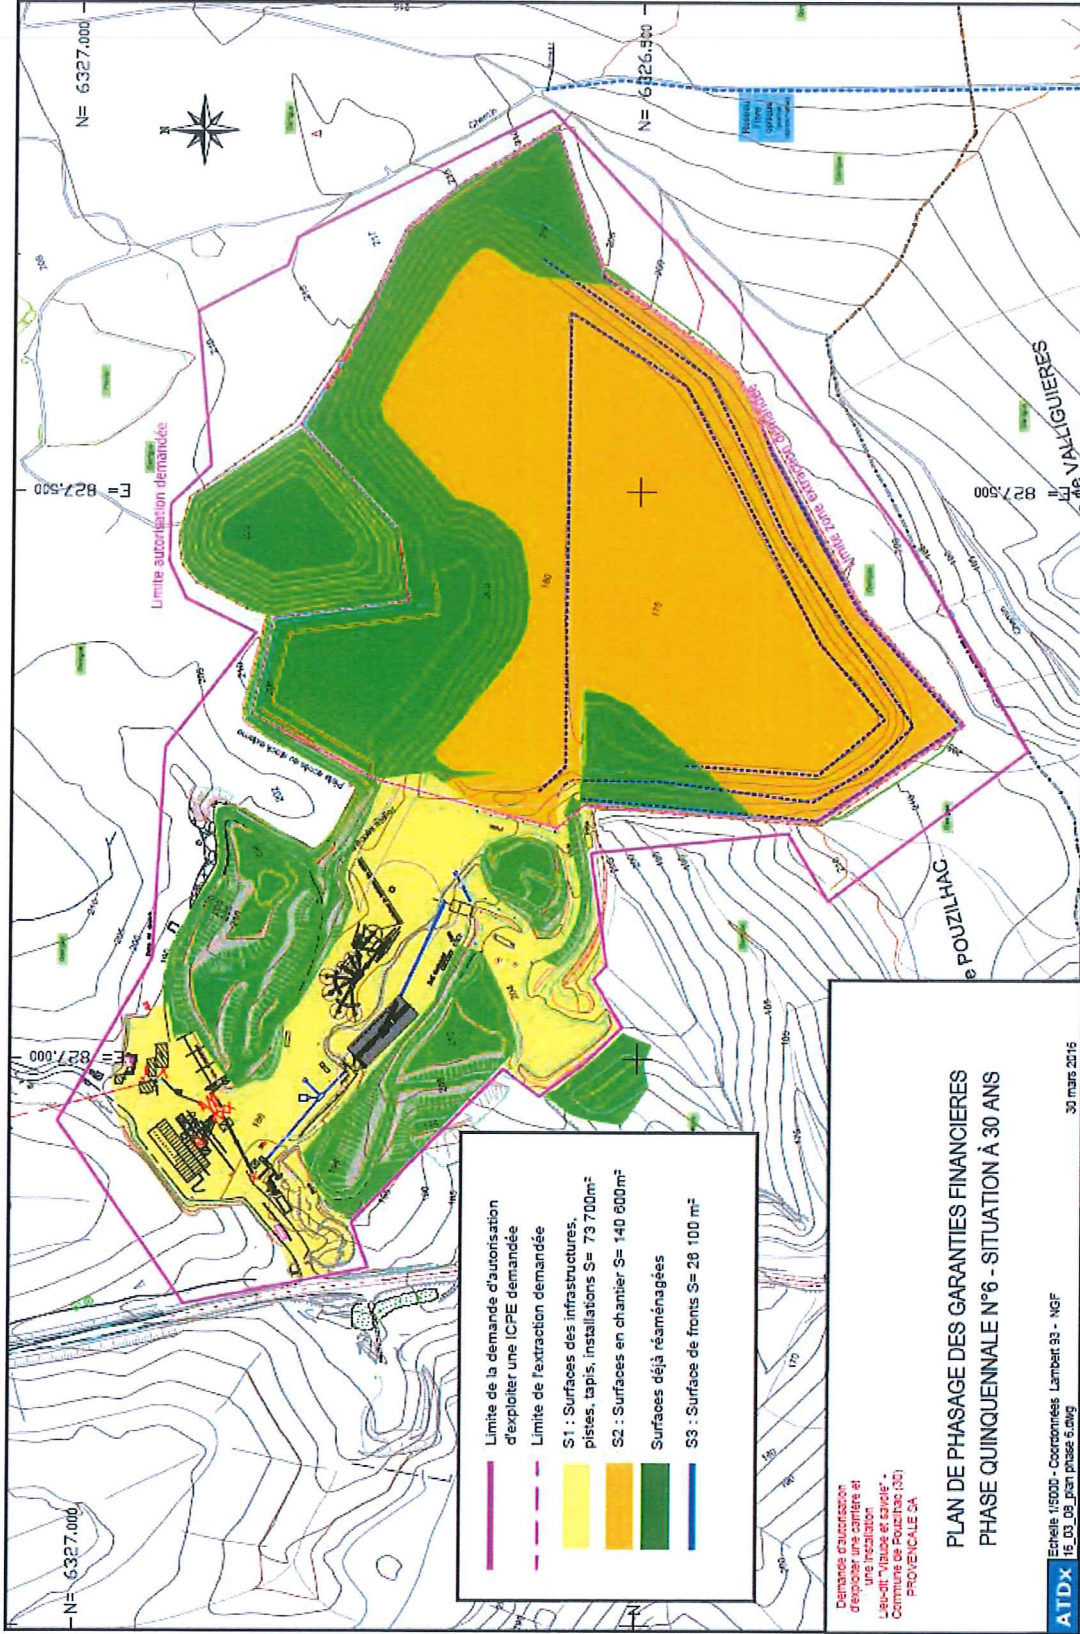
N= 6327.000

N= 6326.500

E= 827.500

E= 827.000

N= 6327.000

E= 827.500

Limite autorisation demandée

Limite zone extraction demandée

POUZILHAC

VALLIGUIERES

Chemin

Piste d'accès au front existant

Limite de la demande d'autorisation d'exploiter une ICPE demandée

Limite de l'extraction demandée

S1 : Surfaces des infrastructures, pistes, tapis, installations S= 73 700m²

S2 : Surfaces en chantier S= 140 600m²

Surfaces déjà réaménagées

S3 : Surface de fronts S= 28 100 m²

Demande d'autorisation d'exploiter une carrière et une installation
Lieu-dit "Vitalde et savoie" - Commune de Pouzilhac (30)
PROVENCALE SA

PLAN DE PHASAGE DES GARANTIES FINANCIERES
PHASE QUINQUENNALE N°6 - SITUATION À 30 ANS

ATDx

Echelle 1/5000 - Coordonnées Lambert 93 - NGF
16_03_08_plan phase 6.dwg

30 mars 2016